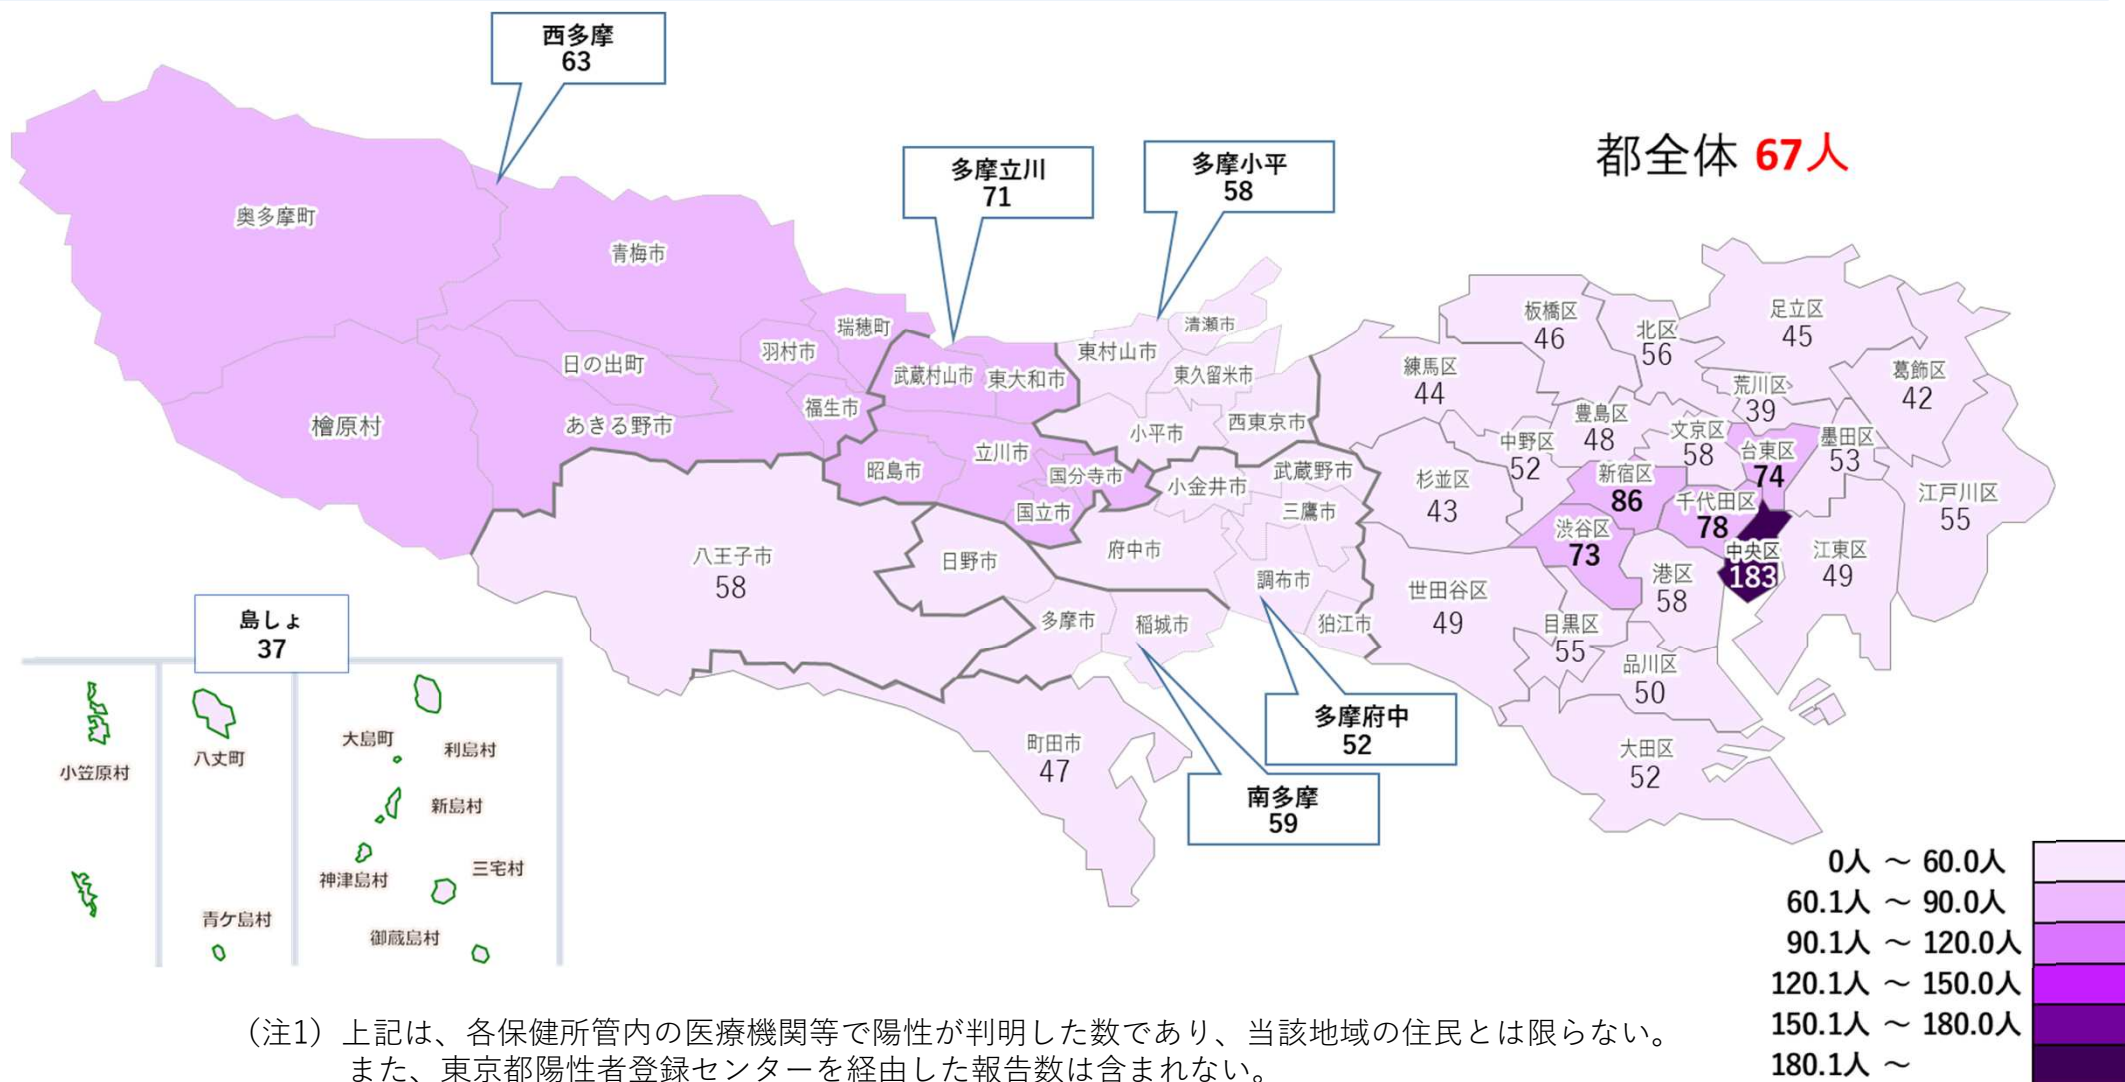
西多摩
63

都全体 67人

多摩立川
71

多摩小平
58

奥多摩町
青梅市
瑞穂町
羽村市
日の出町
武蔵村山市
東大和市
東村山市
清瀬市
東久留米市
福生市
檜原村
あきる野市
小平市
西東京市
立川市
昭島市
国分寺市
国立市
小金井市
武蔵野市
三鷹市
八王子市
58
日野市
府中市
調布市
多摩市
稲城市
狛江市
町田市
47

板橋区
46
北区
56
足立区
45
練馬区
44
荒川区
39
葛飾区
42
豊島区
48
文京区
58
台東区
74
墨田区
53
中野区
52
新宿区
86
杉並区
43
千代田区
78
江戸川区
55
渋谷区
73
中央区
183
江東区
49
世田谷区
49
港区
58
目黒区
55
品川区
50
大田区
52

多摩府中
52

南多摩
59

島しょ
37

小笠原村
八丈町
大島町
利島村
新島村
神津島村
三宅村
青ケ島村
御蔵島村

0人 ～ 60.0人
60.1人 ～ 90.0人
90.1人 ～ 120.0人
120.1人 ～ 150.0人
150.1人 ～ 180.0人
180.1人 ～

（注1）上記は、各保健所管内の医療機関等で陽性が判明した数であり、当該地域の住民とは限らない。
また、東京都陽性者登録センターを経由した報告数は含まれない。